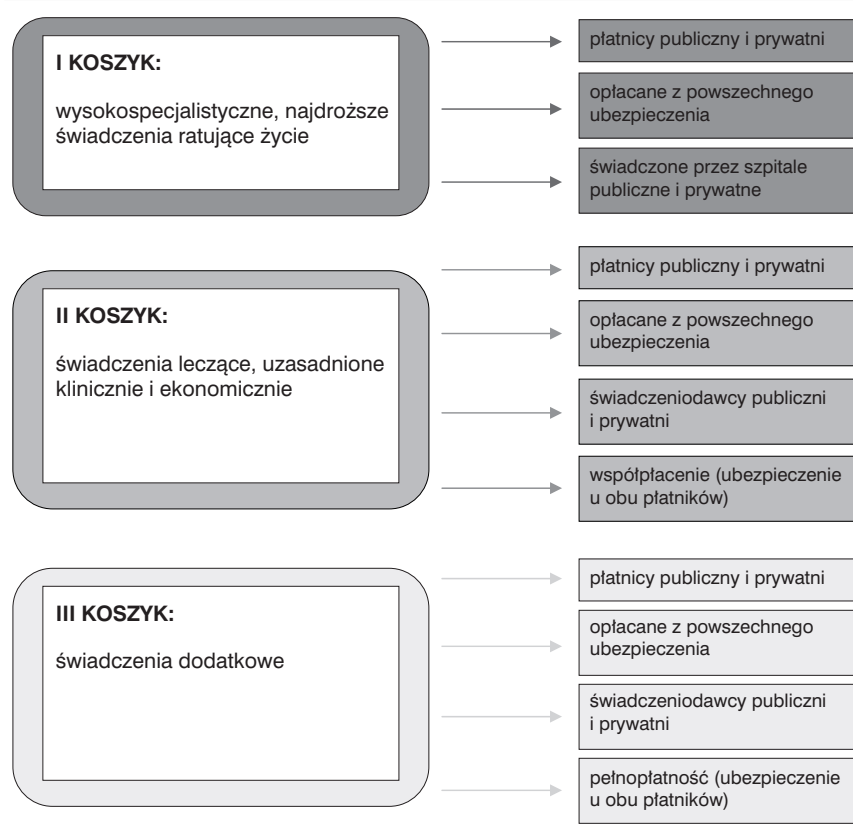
**I KOSZYK:**

wysokospecjalistyczne, najdroższe świadczenia ratujące życie

płatnicy publiczny i prywatni

opłacane z powszechnego ubezpieczenia

świadczone przez szpitale publiczne i prywatne

**II KOSZYK:**

świadczenia leczące, uzasadnione klinicznie i ekonomicznie

płatnicy publiczny i prywatni

opłacane z powszechnego ubezpieczenia

świadczeniodawcy publiczni i prywatni

współpłacenie (ubezpieczenie u obu płatników)

**III KOSZYK:**

świadczenia dodatkowe

płatnicy publiczny i prywatni

opłacane z powszechnego ubezpieczenia

świadczeniodawcy publiczni i prywatni

pełnopłatność (ubezpieczenie u obu płatników)